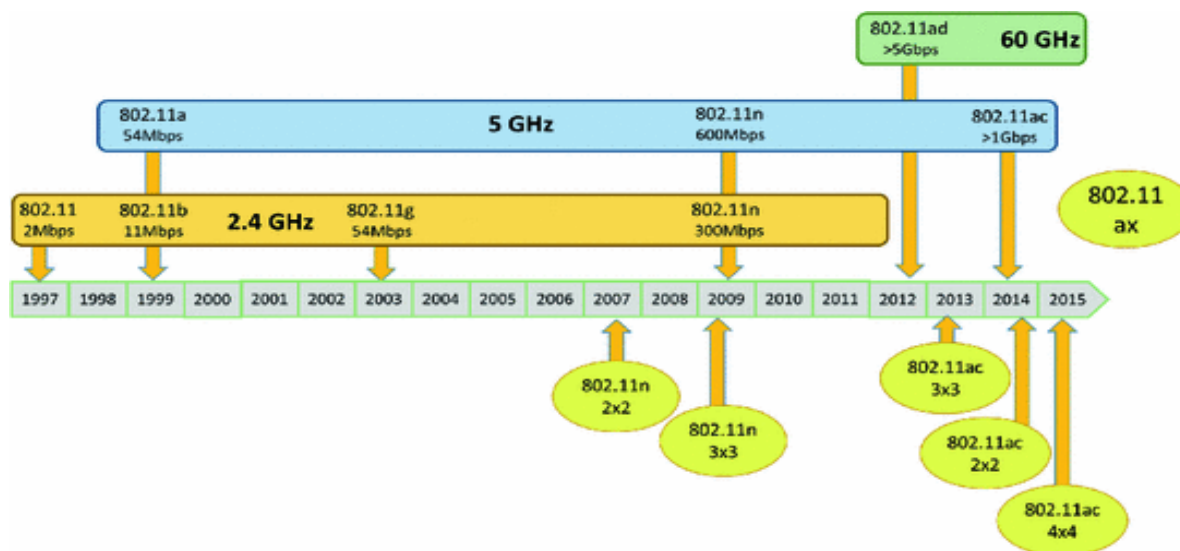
802.11ad
>5Gbps
60 GHz

802.11a
54Mbps
5 GHz
802.11n
600Mbps
802.11ac
>1Gbps

802.11
2Mbps
802.11b
11Mbps
2.4 GHz
802.11g
54Mbps
802.11n
300Mbps

802.11
ax

1997
1998
1999
2000
2001
2002
2003
2004
2005
2006
2007
2008
2009
2010
2011
2012
2013
2014
2015

802.11n
2x2

802.11n
3x3

802.11ac
3x3

802.11ac
2x2

802.11ac
4x4